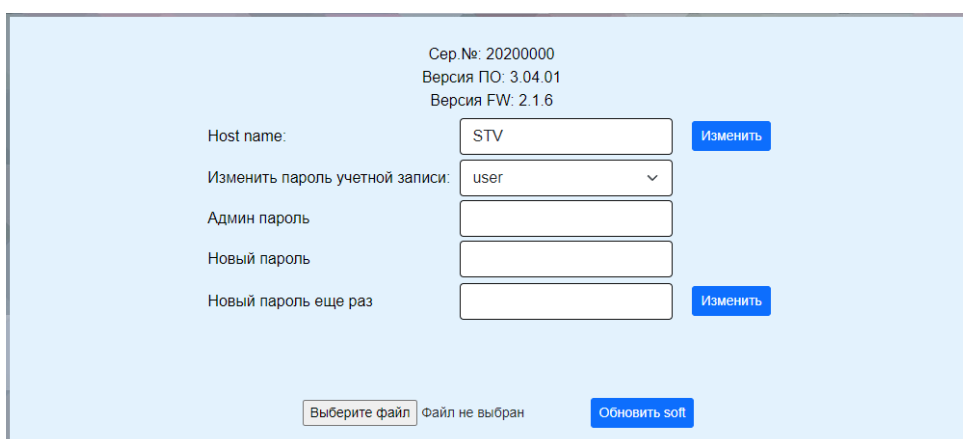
Сер.№: 20200000
Версия ПО: 3.04.01
Версия FW: 2.1.6

Host name: STV Изменить

Изменить пароль учетной записи: user

Админ пароль

Новый пароль

Новый пароль еще раз Изменить

Выберите файл Файл не выбран Обновить soft